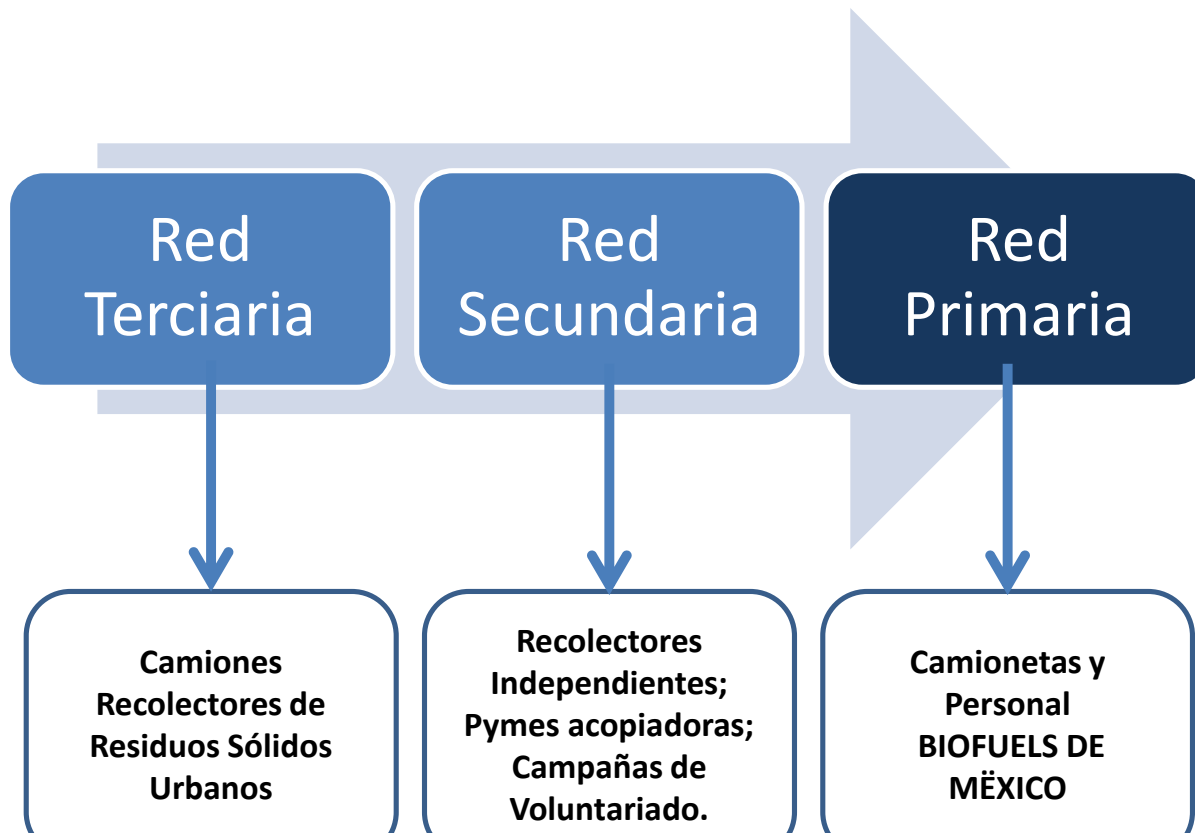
Red Terciaria

Red Secundaria

Red Primaria

Camiones Recolectores de Residuos Sólidos Urbanos

Recolectores Independientes; Pymes acopiadoras; Campañas de Voluntariado.

Camionetas y Personal BIOFUELS DE MËXICO